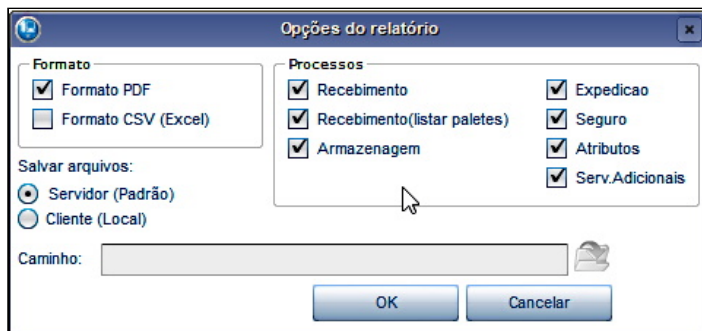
Opções do relatório

Formato
Formato PDF
Formato CSV (Excel)

Salvar arquivos:
Servidor (Padrão)
Cliente (Local)

Processos
Recebimento
Recebimento(listar paletes)
Armazenagem
Expedicao
Seguro
Atributos
Serv.Adicionais

Caminho:

OK
Cancelar